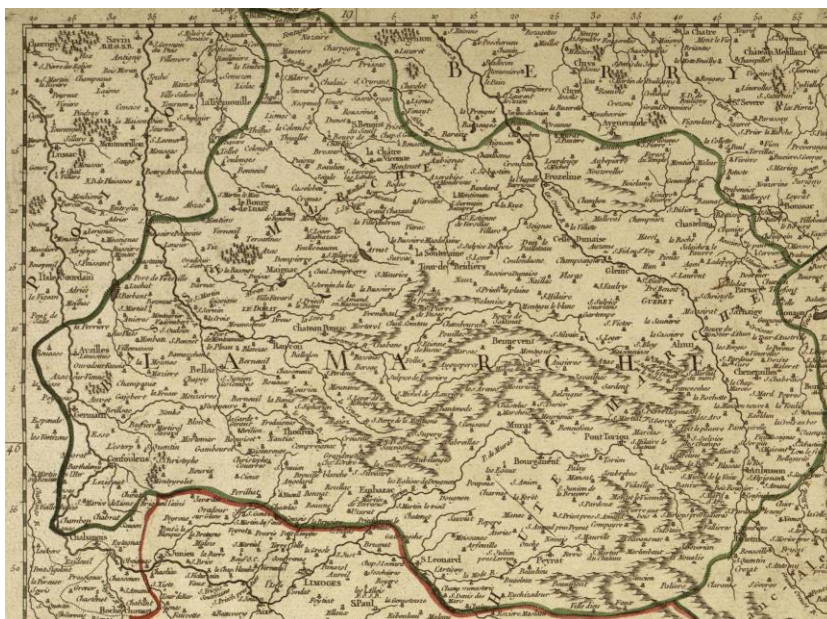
BERRY

LA MARCHE

Charroux
Civray
Confolens
Bellac
Le Dorat
Magnac
Montmorillon
La Souterraine
Bourganeuf
Gueret
Aubusson
Chambon
Boussac
Felletin
Pont Torion
Limoges
S.Leonard
S.Junien
Rochechouart
Chabanais
La Chatre
Evaux
Pierre Buffiere
Ahun
Benevent
Grand Bourg
Dun le Palleteau
Crozant
S.Benoist du Sault
Argenton
Chateau Ponsac
Rancon
Mortemar
Lussac
Le Blanc
Belabre
Montagut
Jarnages
Chatelus
Chenerailles
S.Vaury
S.Sulpice les Champs
Ambazac
Laurière
Bessines
Fromental
Chamborand
Felins
Compreignac
Nieul
Oradour
Aixe

10
20
30
40
50
19